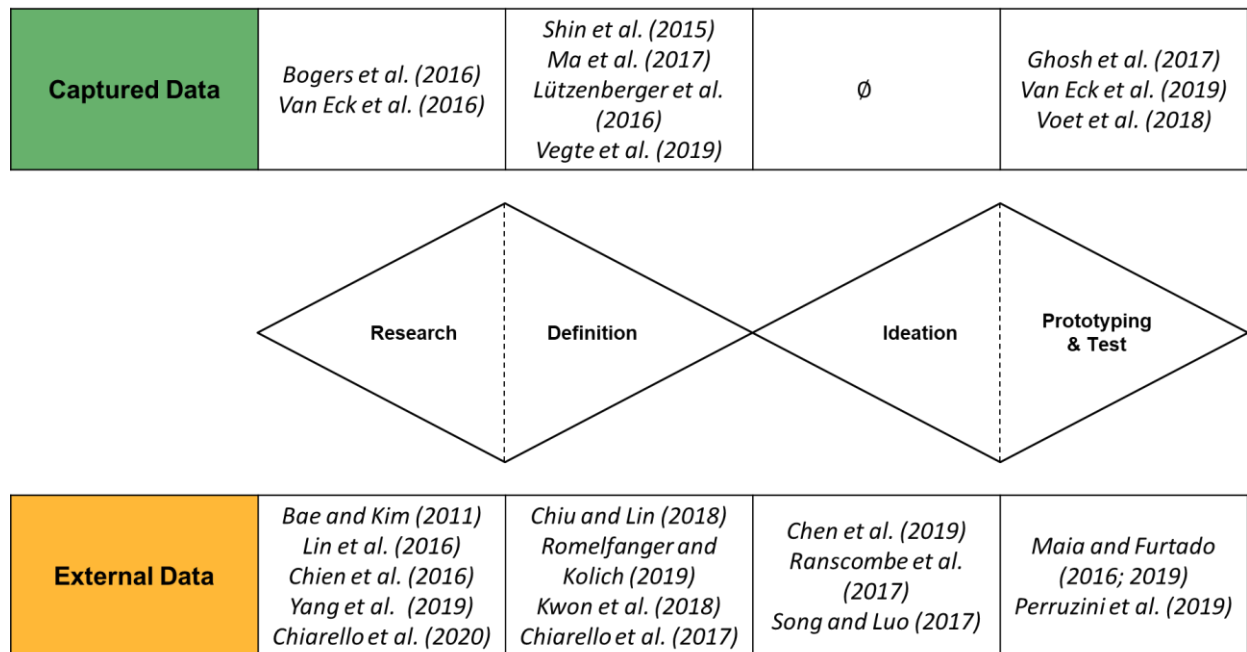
| Captured Data | Bogers et al. (2016) Van Eck et al. (2016) | Shin et al. (2015) Ma et al. (2017) Lützenberger et al. (2016) Vegte et al. (2019) | ∅ | Ghosh et al. (2017) Van Eck et al. (2019) Voet et al. (2018) |
|---|---|---|---|---|

Research

Definition

Ideation

Prototyping & Test

| External Data | Bae and Kim (2011) Lin et al. (2016) Chien et al. (2016) Yang et al. (2019) Chiarello et al. (2020) | Chiu and Lin (2018) Romelfanger and Kolich (2019) Kwon et al. (2018) Chiarello et al. (2017) | Chen et al. (2019) Ranscombe et al. (2017) Song and Luo (2017) | Maia and Furtado (2016; 2019) Perruzini et al. (2019) |
|---|---|---|---|---|